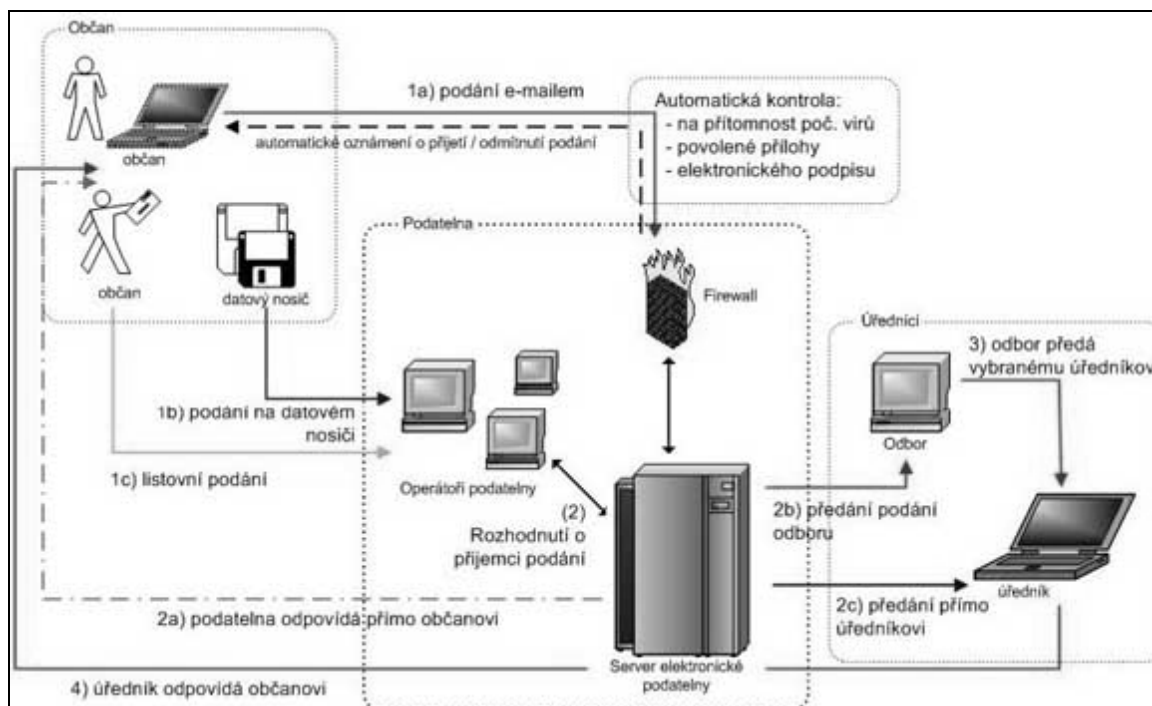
Občan

občan

1a) podání e-mailem

automatické oznámení o přijetí / odmítnutí podání

Automatická kontrola:
- na přítomnost poč. virů
- povolené přílohy
- elektronického podpisu

občan

datový nosič

Podatelna

Firewall

Úředníci

3) odbor předá vybranému úředníkov

1b) podání na datovém nosiči

Odbor

1c) listovní podání

Operátoři podatelny

(2) Rozhodnutí o příjemci podání

2b) předání podání odboru

úředník

2c) předání přímo úředníkovi

2a) podatelna odpovídá přímo občanovi

Server elektronické podatelny

4) úředník odpovídá občanovi